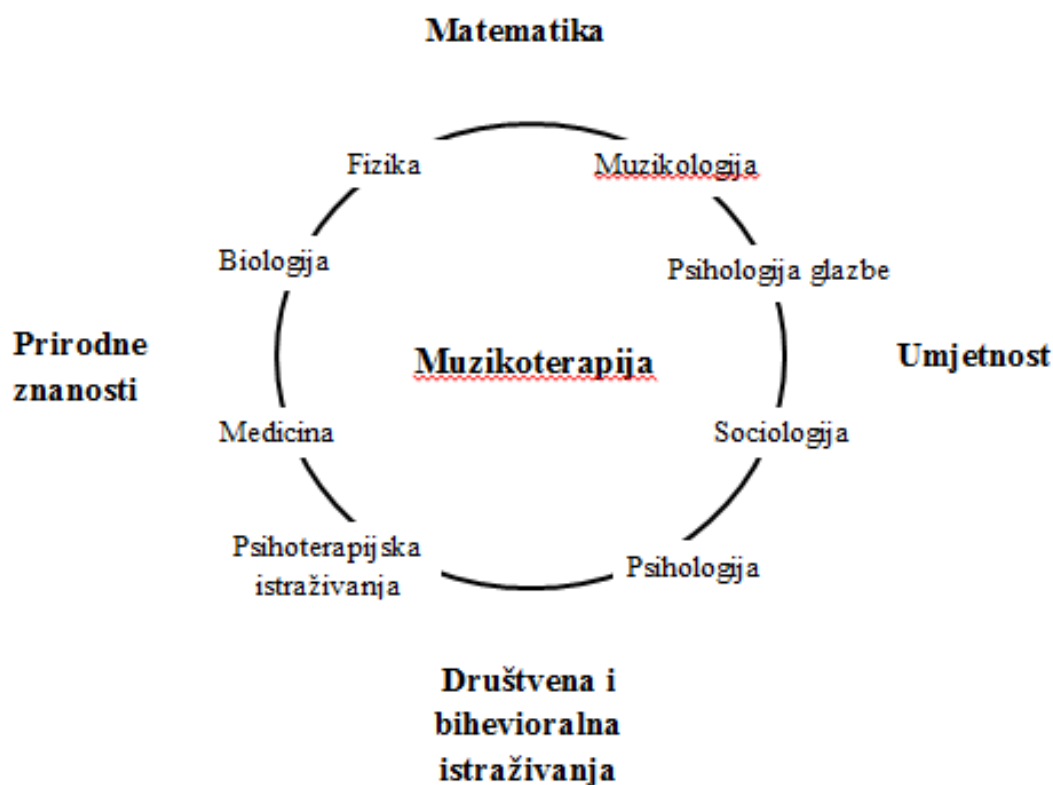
Matematika

Fizika

Muzikologija

Biologija

Psihologija glazbe

Prirodne znanosti

Muzikoterapija

Umjetnost

Medicina

Sociologija

Psihoterapijska istraživanja

Psihologija

Društvena i bihevioralna istraživanja